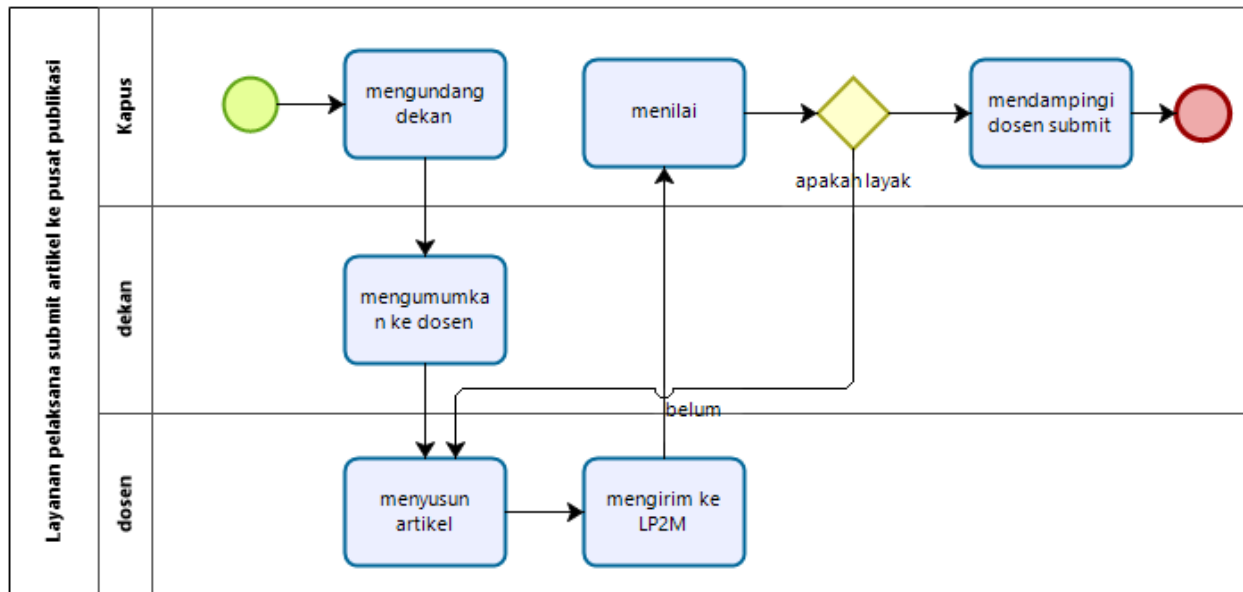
Layanan pelaksana submit artikel ke pusat publikasi

Kapus

mengundang dekan

menilai

apakah layak

mendampingi dosen submit

dekan

mengumumkan ke dosen

belum

dosen

menyusun artikel

mengirim ke LP2M